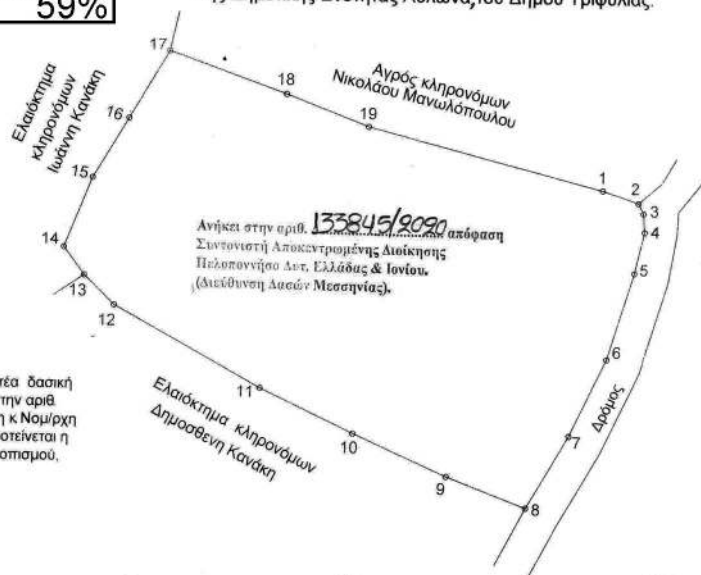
59%

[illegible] Δημοτικής Ενότητας Αετού, του Δήμου Τριφυλίας.

17

18

Αγρός κληρονόμων Νικολάου Μανωλόπουλου

19

Ελαιόκτημα κληρονόμων Ιωάννη Κανάκη

16

15

1

2

3

4

Ανήκει στην αριθ. 133845/9090 απόφαση Συντονιστή Αποκεντρωμένης Διοίκησης Πελοποννήσου Δυτ. Ελλάδας & Ιονίου. (Διεύθυνση Δασών Μεσσηνίας).

14

5

13

12

6

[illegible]τέα δασική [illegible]την αριθ. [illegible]η κ Νομ/ρχη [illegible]οτείνεται η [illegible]οτισμού,

11

Ελαιόκτημα κληρονόμων Δημοσθένη Κανάκη

Δρόμος

10

7

9

8